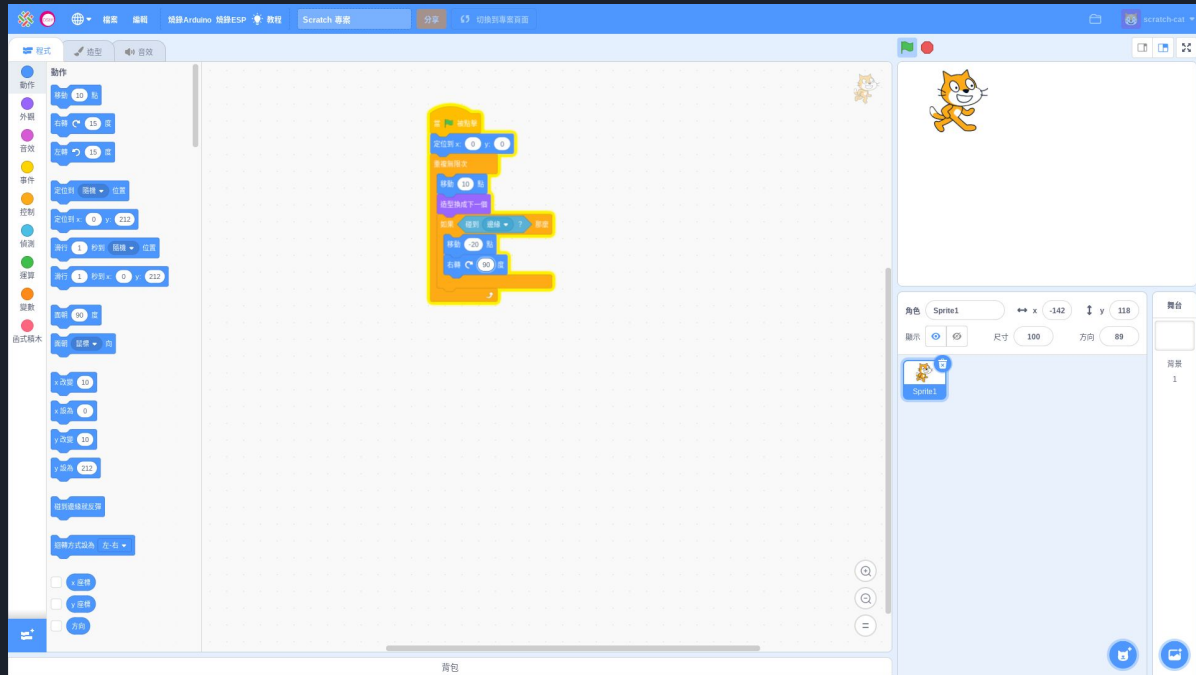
檔案 編輯 燒錄Arduino 燒錄ESP 教程 Scratch 專案 分享 切換到專案頁面 scratch-cat

程式 造型 音效

動作 外觀 音效 事件 控制 偵測 運算 變數 函式積木

動作
移動 10 點
右轉 15 度
左轉 15 度
定位到 隨機 位置
定位到 x: 0 y: 212
滑行 1 秒到 隨機 位置
滑行 1 秒到 x: 0 y: 212
面朝 90 度
面朝 鼠標 向
x 改變 10
x 設為 0
y 改變 10
y 設為 212
碰到邊緣就反彈
迴轉方式設為 左-右
x 座標
y 座標
方向

當 被點擊
定位到 x: 0 y: 0
重複無限次
移動 10 點
造型換成下一個
如果 碰到 邊緣 ? 那麼
移動 -20 點
右轉 90 度

背包

角色 Sprite1 x -142 y 118
顯示 尺寸 100 方向 89
Sprite1
舞台
背景
1